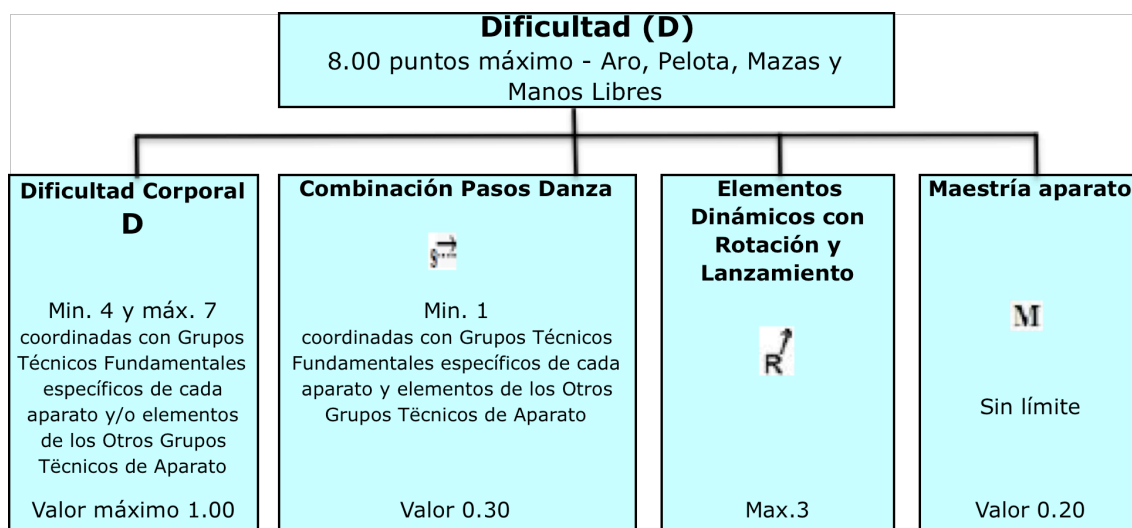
Dificultad (D)
8.00 puntos máximo - Aro, Pelota, Mazas y Manos Libres

Dificultad Corporal
D

Min. 4 y máx. 7
coordinadas con Grupos Técnicos Fundamentales específicos de cada aparato y/o elementos de los Otros Grupos Tëcnicos de Aparato

Valor máximo 1.00

Combinación Pasos Danza

Min. 1
coordinadas con Grupos Técnicos Fundamentales específicos de cada aparato y elementos de los Otros Grupos Tëcnicos de Aparato

Valor 0.30

Elementos Dinámicos con Rotación y Lanzamiento

R

Max.3

Maestría aparato

M

Sin límite

Valor 0.20